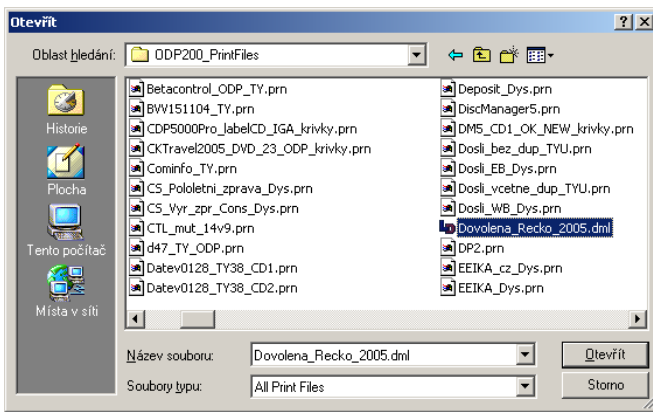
Otevřít

?

X

Oblast hledání: ODP200_PrintFiles

Historie

Plocha

Tento počítač

Místa v síti

Betacontrol_ODP_TY.prn
BVV151104_TY.prn
CDP5000Pro_labelCD_IGA_krivky.prn
CKTravel2005_DVD_23_ODP_krivky.prn
Cominfo_TY.prn
CS_Pololetni_zprava_Dys.prn
CS_Vyr_zpr_Cons_Dys.prn
CTL_mut_14v9.prn
d47_TY_ODP.prn
Datev0128_TY38_CD1.prn
Datev0128_TY38_CD2.prn

Deposit_Dys.prn
DiscManager5.prn
DM5_CD1_OK_NEW_krivky.prn
Dosli_bez_dup_TYU.prn
Dosli_EB_Dys.prn
Dosli_vcetne_dup_TYU.prn
Dosli_WB_Dys.prn
Dovolena_Recko_2005.dml
DP2.prn
EEIKA_cz_Dys.prn
EEIKA_Dys.prn

Název souboru: Dovolena_Recko_2005.dml

Otevřít

Soubory typu: All Print Files

Storno